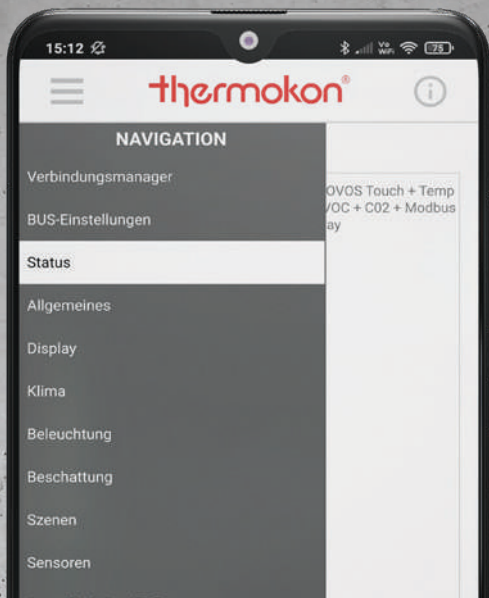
15:12

Vo WiFi 75

thermokon®

NAVIGATION

Verbindungsmanager

BUS-Einstellungen

Status

Allgemeines

Display

Klima

Beleuchtung

Beschattung

Szenen

Sensoren

OVOS Touch + Temp
VOC + C02 + Modbus
ay